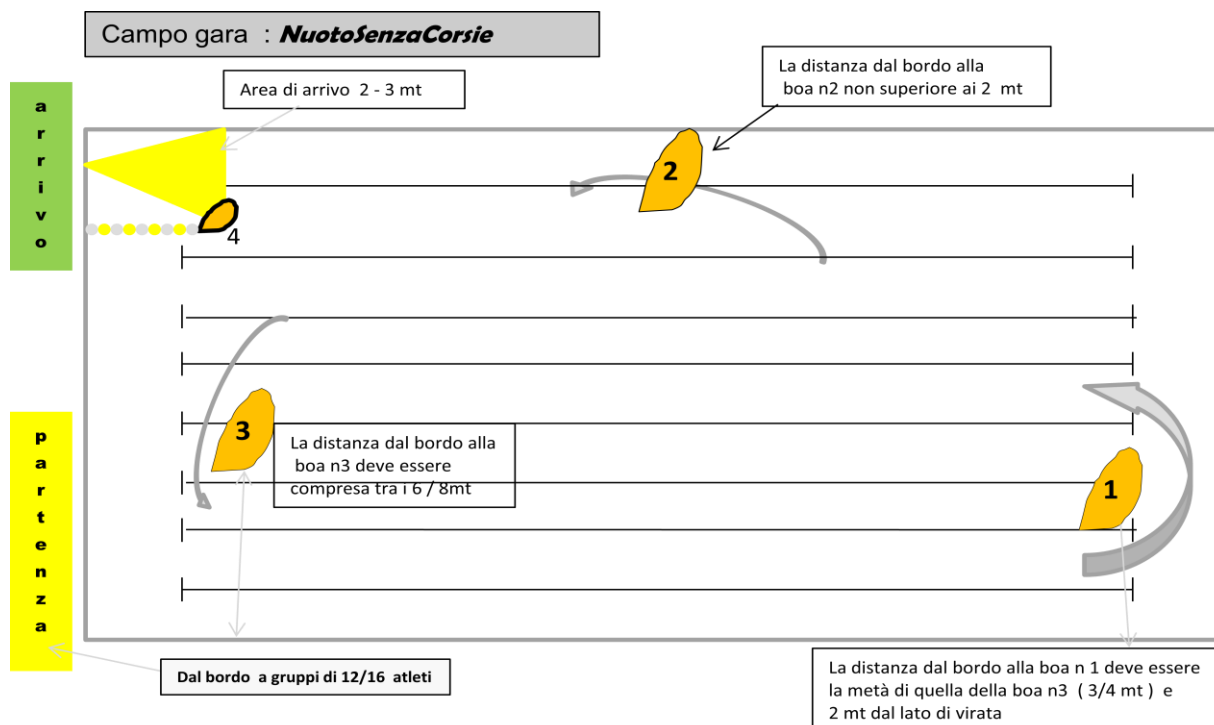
Campo gara : ***NuotoSenzaCorsie***

Area di arrivo 2 - 3 mt

La distanza dal bordo alla boa n2 non superiore ai 2 mt

a
r
r
i
v
o

2

4

p
a
r
t
e
n
z
a

3

La distanza dal bordo alla boa n3 deve essere compresa tra i 6 / 8mt

1

Dal bordo a gruppi di 12/16 atleti

La distanza dal bordo alla boa n 1 deve essere la metà di quella della boa n3 ( 3/4 mt ) e 2 mt dal lato di virata